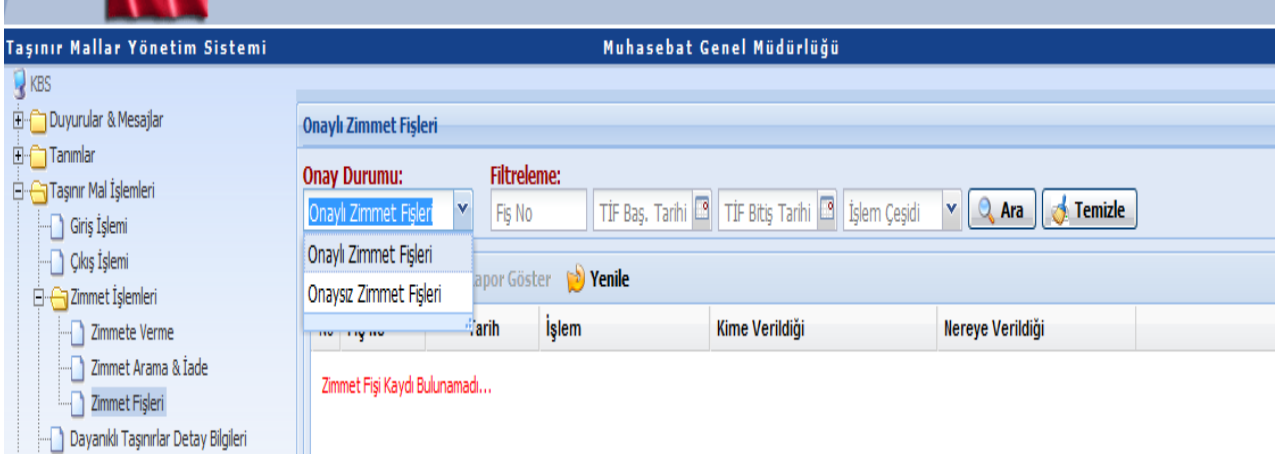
Taşınır Mallar Yönetim Sistemi

Muhasebat Genel Müdürlüğü

KBS
Duyurular & Mesajlar
Tanımlar
Taşınır Mal İşlemleri
Giriş İşlemi
Çıkış İşlemi
Zimmet İşlemleri
Zimmete Verme
Zimmet Arama & İade
Zimmet Fişleri
Dayanıklı Taşınırlar Detay Bilgileri

Onaylı Zimmet Fişleri

Onay Durumu:
Onaylı Zimmet Fişleri

Filtreleme:
Fiş No
TİF Baş. Tarihi
TİF Bitiş Tarihi
İşlem Çeşidi
Ara
Temizle

Onaylı Zimmet Fişleri
Onaysız Zimmet Fişleri

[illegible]apor Göster
Yenile

| No | Fiş No | Tarih | İşlem | Kime Verildiği | Nereye Verildiği |
|---|---|---|---|---|---|

Zimmet Fişi Kaydı Bulunamadı...